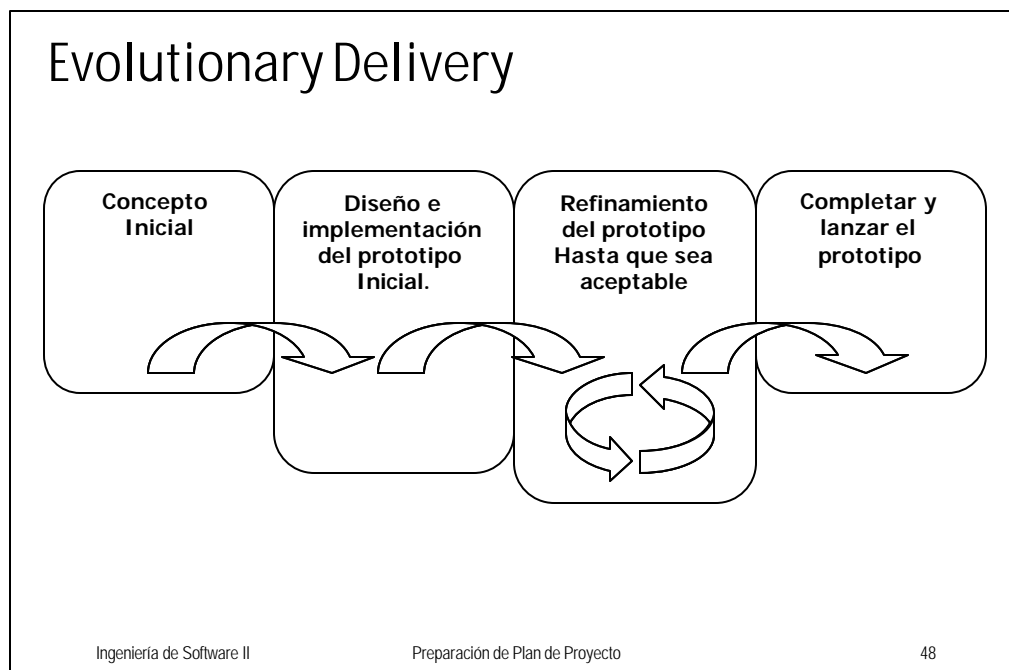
Evolutionary Delivery

Concepto Inicial

Diseño e implementación del prototipo Inicial.

Refinamiento del prototipo Hasta que sea aceptable

Completar y lanzar el prototipo

Ingeniería de Software II

Preparación de Plan de Proyecto

48